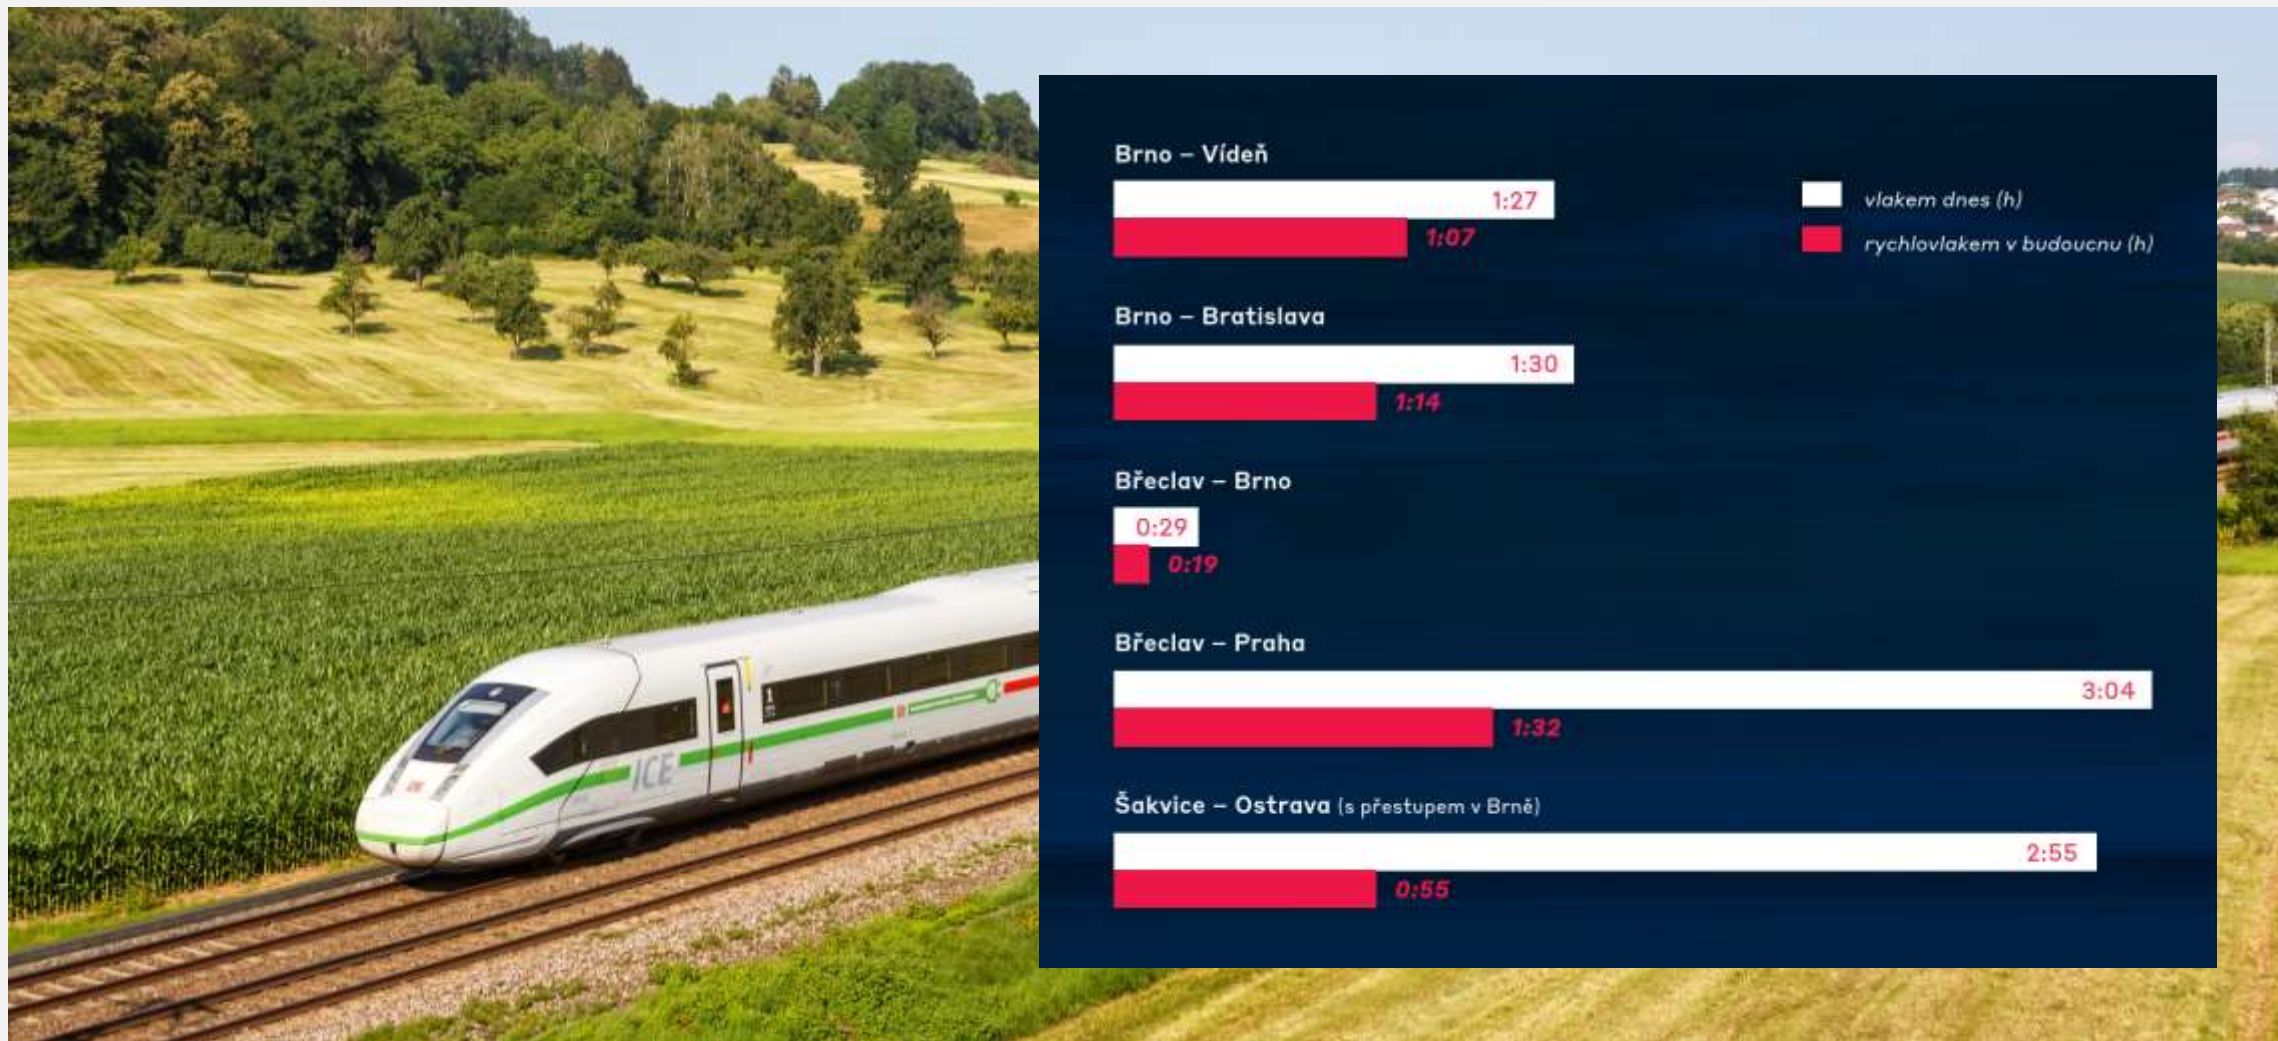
Brno – Vídeň

1:27

1:07

vlakem dnes (h)

rychlovlakem v budoucnu (h)

Brno – Bratislava

1:30

1:14

Břeclav – Brno

0:29

0:19

Břeclav – Praha

3:04

1:32

Šakvice – Ostrava (s přestupem v Brně)

2:55

0:55

ICE